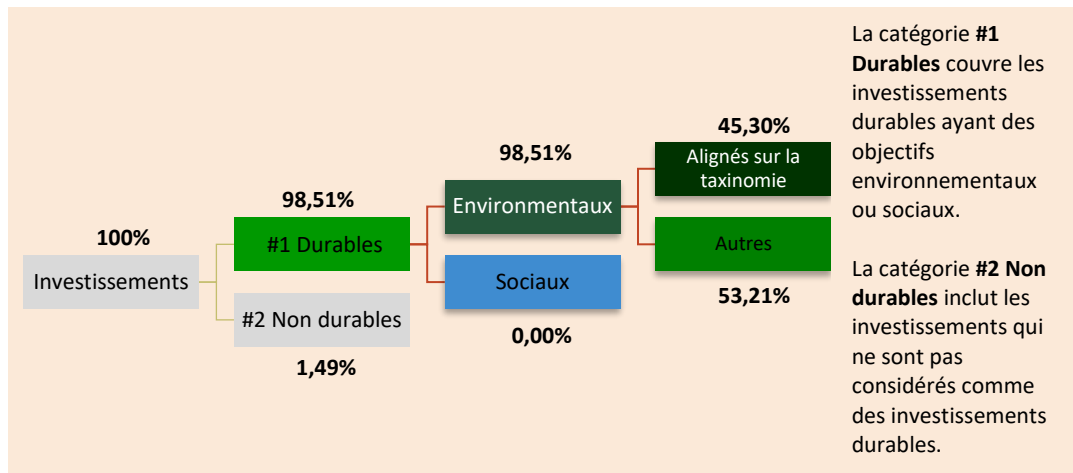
100%

Investissements

98,51%

#1 Durables

#2 Non durables

1,49%

98,51%

Environmentaux

Sociaux

0,00%

45,30%

Alignés sur la taxinomie

Autres

53,21%

La catégorie **#1 Durables** couvre les investissements durables ayant des objectifs environnementaux ou sociaux.

La catégorie **#2 Non durables** inclut les investissements qui ne sont pas considérés comme des investissements durables.